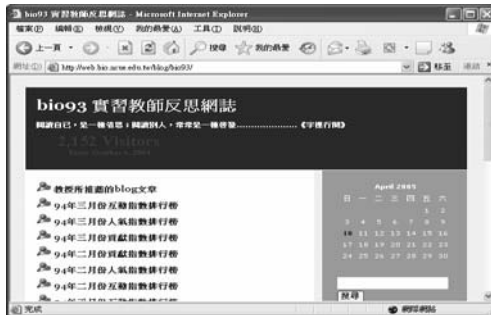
bio93 實習教師反思網誌 - Microsoft Internet Explorer

檔案(F) 編輯(E) 檢視(V) 我的最愛(A) 工具(T) 說明(H)

上一頁 搜尋 我的最愛

網址(D) http://web.bio.ncue.edu.tw/blog/bio93/ 移至 連結

bio93 實習教師反思網誌

閱讀自己，是一種領悟；閱讀別人，常常是一種借鑒…………………《字裡行間》

2,152 Visitors
Since October 4, 2004

教授所推薦的blog文章

94年三月份互動指數排行榜

94年三月份人氣指數排行榜

94年三月份貢獻指數排行榜

94年二月份貢獻指數排行榜

94年二月份人氣指數排行榜

94年二月份互動指數排行榜

April 2005

| 日 | 一 | 二 | 三 | 四 | 五 | 六 |
|---|---|---|---|---|---|---|
| | | | | | 1 | 2 |
| 3 | 4 | 5 | 6 | 7 | 8 | 9 |
| 10 | 11 | 12 | 13 | 14 | 15 | 16 |
| 17 | 18 | 19 | 20 | 21 | 22 | 23 |
| 24 | 25 | 26 | 27 | 28 | 29 | 30 |

搜尋

完成 網際網路